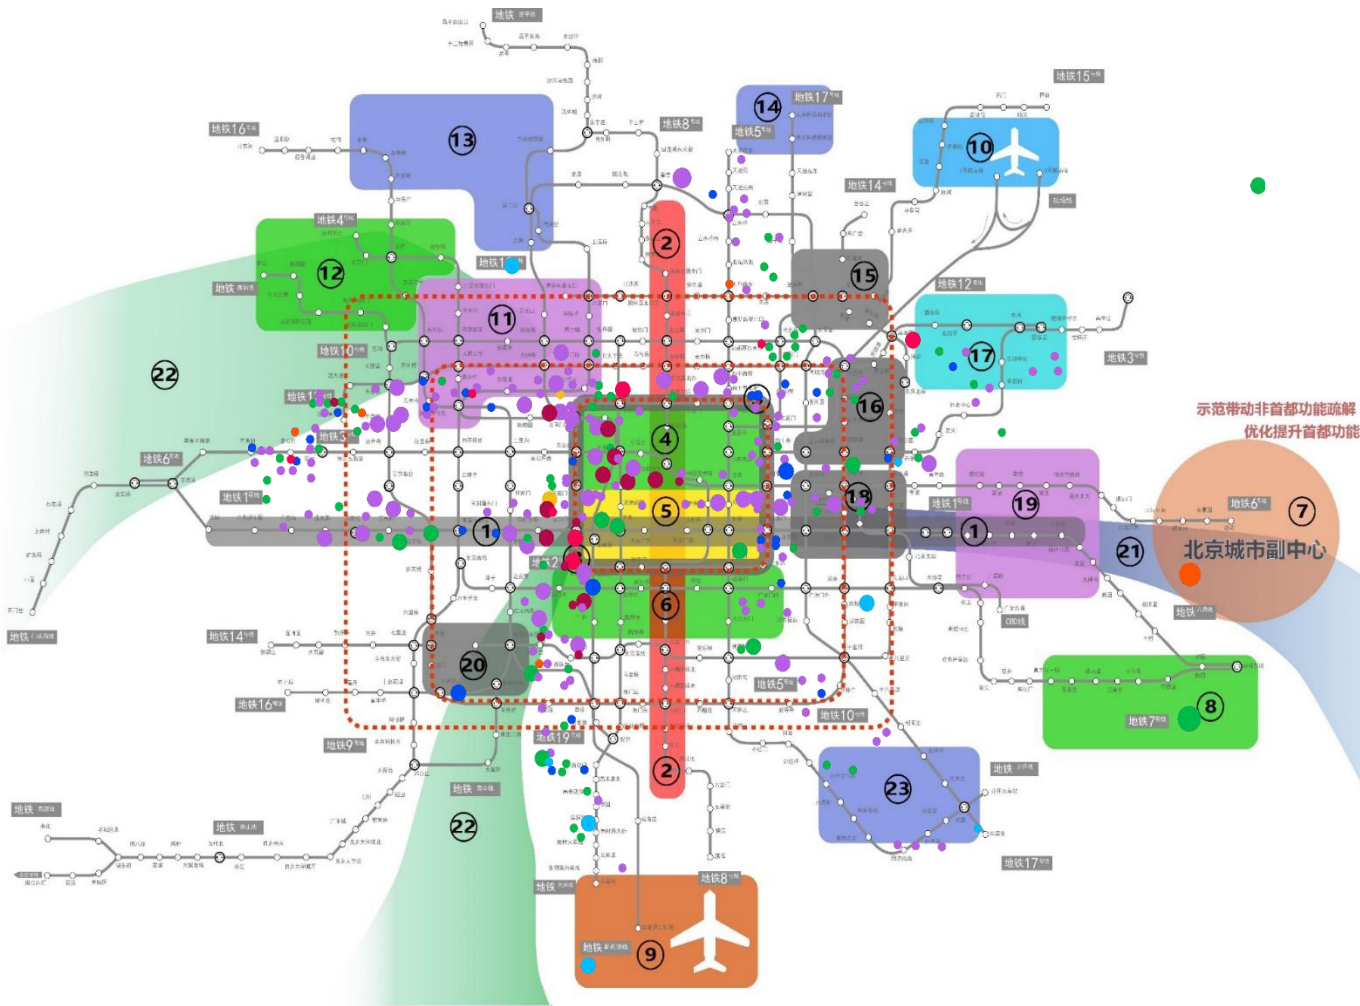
地铁16号线
13
地铁8号线
14
地铁17号线
地铁5号线
地铁15号线
10
地铁14号线
地铁4号线
12
2
15
地铁 西郊线
地铁12号线
11
地铁10号线
17
22
地铁3号线
16
地铁1号线
4
示范带动非首都功能疏解
优化提升首都功能
地铁6号线
18
19
地铁1号线
5
1
1
21
地铁6号线
7
北京城市副中心
地铁12号线
地铁14号线
6
20
地铁16号线
地铁5号线
地铁10号线
8
地铁7号线
地铁9号线
地铁19号线
2
23
地铁 房山线
地铁 燕房线
22
地铁17号线
地铁 大兴线
地铁8号线
地铁 新机场线
9